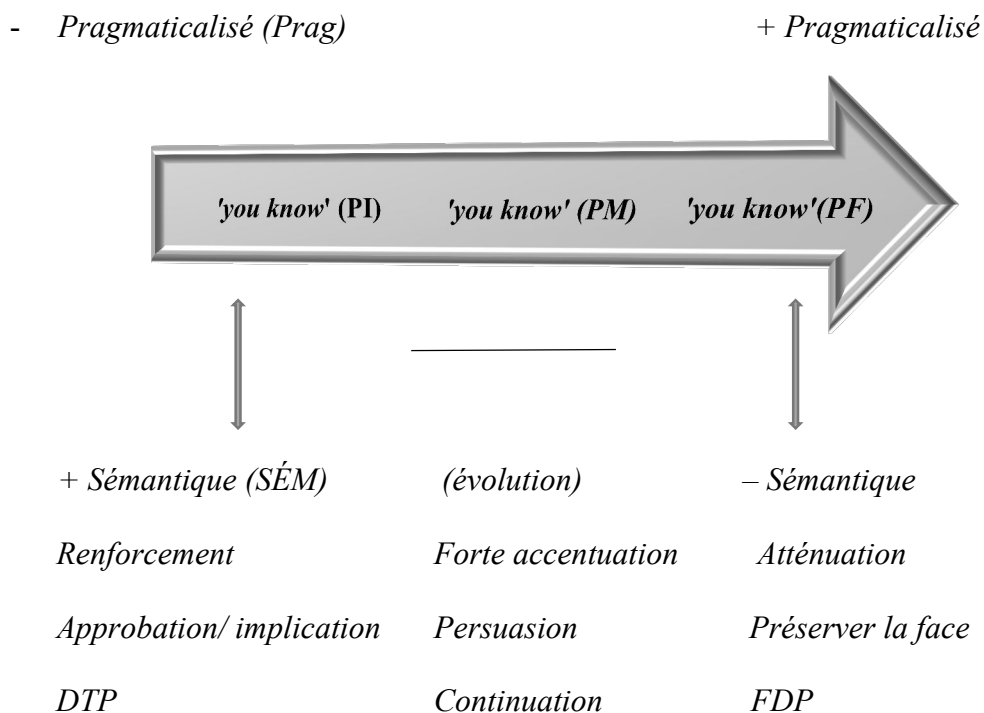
- Pragmaticalisé (Prag) + Pragmaticalisé

'you know' (PI) 'you know' (PM) 'you know'(PF)

| + Sémantique (SÉM) | (évolution) | – Sémantique |
|---|---|---|
| Renforcement | Forte accentuation | Atténuation |
| Approbation/ implication | Persuasion | Préserver la face |
| DTP | Continuation | FDP |